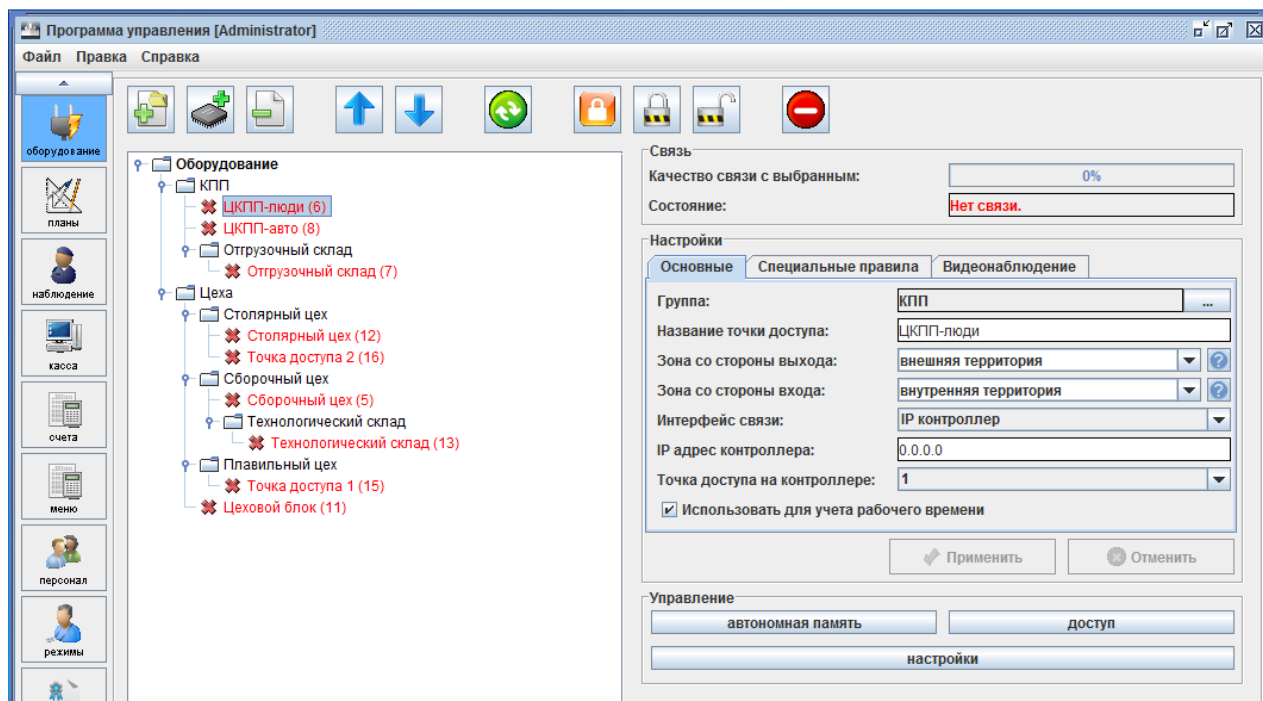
Программа управления [Administrator]

Файл Правка Справка

оборудование
планы
наблюдение
касса
счета
меню
персонал
режимы

Оборудование
КПП
ЦКПП-люди (6)
ЦКПП-авто (8)
Отгрузочный склад
Отгрузочный склад (7)
Цеха
Столярный цех
Столярный цех (12)
Точка доступа 2 (16)
Сборочный цех
Сборочный цех (5)
Технологический склад
Технологический склад (13)
Плавильный цех
Точка доступа 1 (15)
Цеховой блок (11)

Связь
Качество связи с выбранным: 0%
Состояние: Нет связи.

Настройки
Основные | Специальные правила | Видеонаблюдение
Группа: КПП ...
Название точки доступа: ЦКПП-люди
Зона со стороны выхода: внешняя территория
Зона со стороны входа: внутренняя территория
Интерфейс связи: IP контроллер
IP адрес контроллера: 0.0.0.0
Точка доступа на контроллере: 1
✔ Использовать для учета рабочего времени

Применить
Отменить

Управление
автономная память
доступ
настройки